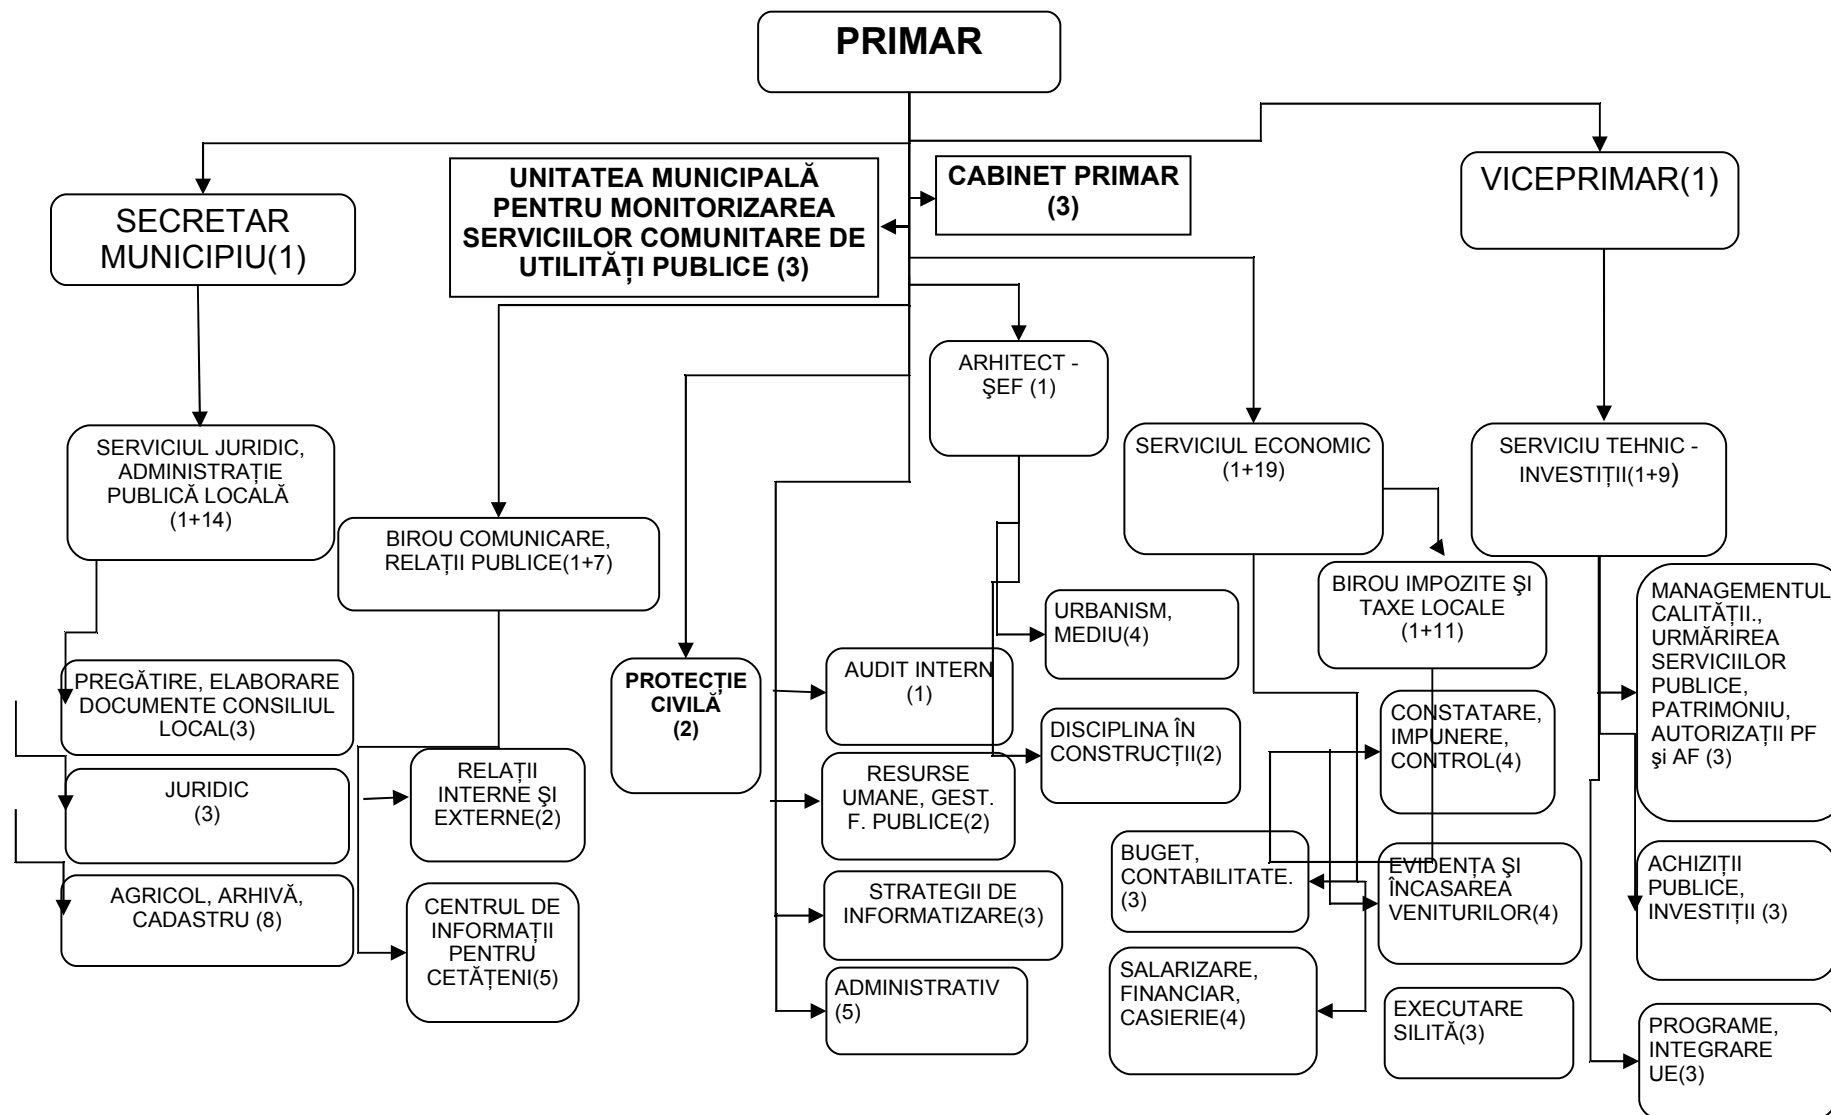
PRIMAR

SECRETAR MUNICIPIU(1)

UNITATEA MUNICIPALĂ PENTRU MONITORIZAREA SERVICIILOR COMUNITARE DE UTILITĂȚI PUBLICE (3)

CABINET PRIMAR (3)

VICEPRIMAR(1)

ARHITECT - ŞEF (1)

SERVICIUL JURIDIC, ADMINISTRAȚIE PUBLICĂ LOCALĂ (1+14)

BIROU COMUNICARE, RELAȚII PUBLICE(1+7)

SERVICIUL ECONOMIC (1+19)

SERVICIU TEHNIC - INVESTIȚII(1+9)

URBANISM, MEDIU(4)

BIROU IMPOZITE ŞI TAXE LOCALE (1+11)

MANAGEMENTUL CALITĂȚII., URMĂRIREA SERVICIILOR PUBLICE, PATRIMONIU, AUTORIZAȚII PF şi AF (3)

PREGĂTIRE, ELABORARE DOCUMENTE CONSILIUL LOCAL(3)

PROTECȚIE CIVILĂ (2)

AUDIT INTERN (1)

DISCIPLINA ÎN CONSTRUCȚII(2)

CONSTATARE, IMPUNERE, CONTROL(4)

JURIDIC (3)

RELAȚII INTERNE ŞI EXTERNE(2)

RESURSE UMANE, GEST. F. PUBLICE(2)

BUGET, CONTABILITATE. (3)

EVIDENȚA ŞI ÎNCASAREA VENITURILOR(4)

ACHIZIȚII PUBLICE, INVESTIȚII (3)

AGRICOL, ARHIVĂ, CADASTRU (8)

CENTRUL DE INFORMAȚII PENTRU CETĂȚENI(5)

STRATEGII DE INFORMATIZARE(3)

ADMINISTRATIV (5)

SALARIZARE, FINANCIAR, CASIERIE(4)

EXECUTARE SILITĂ(3)

PROGRAME, INTEGRARE UE(3)